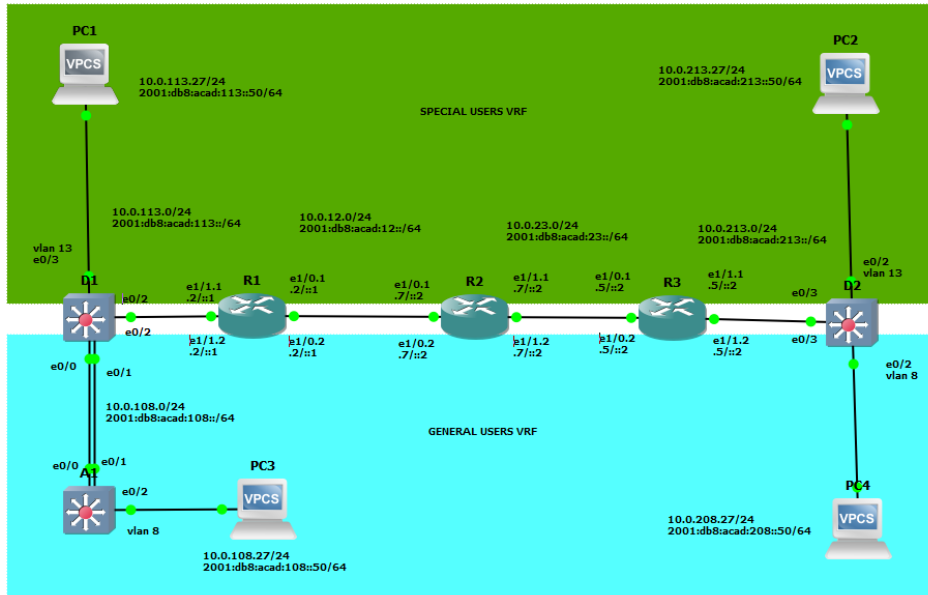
PC1

VPCS

10.0.113.27/24
2001:db8:acad:113::50/64

SPECIAL USERS VRF

10.0.213.27/24
2001:db8:acad:213::50/64

PC2

VPCS

10.0.113.0/24
2001:db8:acad:113::/64

10.0.12.0/24
2001:db8:acad:12::/64

10.0.23.0/24
2001:db8:acad:23::/64

10.0.213.0/24
2001:db8:acad:213::/64

vlan 13
e0/3

e0/2
vlan 13

D1

e0/2

e1/1.1
.2/::1

R1

e1/0.1
.2/::1

e1/0.1
.7/::2

R2

e1/1.1
.7/::2

e1/0.1
.5/::2

R3

e1/1.1
.5/::2

e0/3

D2

e0/2

e1/1.2
.2/::1

e1/0.2
.2/::1

e1/0.2
.7/::2

e1/1.2
.7/::2

e1/0.2
.5/::2

e1/1.2
.5/::2

e0/3

e0/0

e0/1

e0/2
vlan 8

10.0.108.0/24
2001:db8:acad:108::/64

GENERAL USERS VRF

e0/0

e0/1

A1

PC3

VPCS

e0/2

vlan 8

PC4

VPCS

10.0.208.27/24
2001:db8:acad:208::50/64

10.0.108.27/24
2001:db8:acad:108::50/64